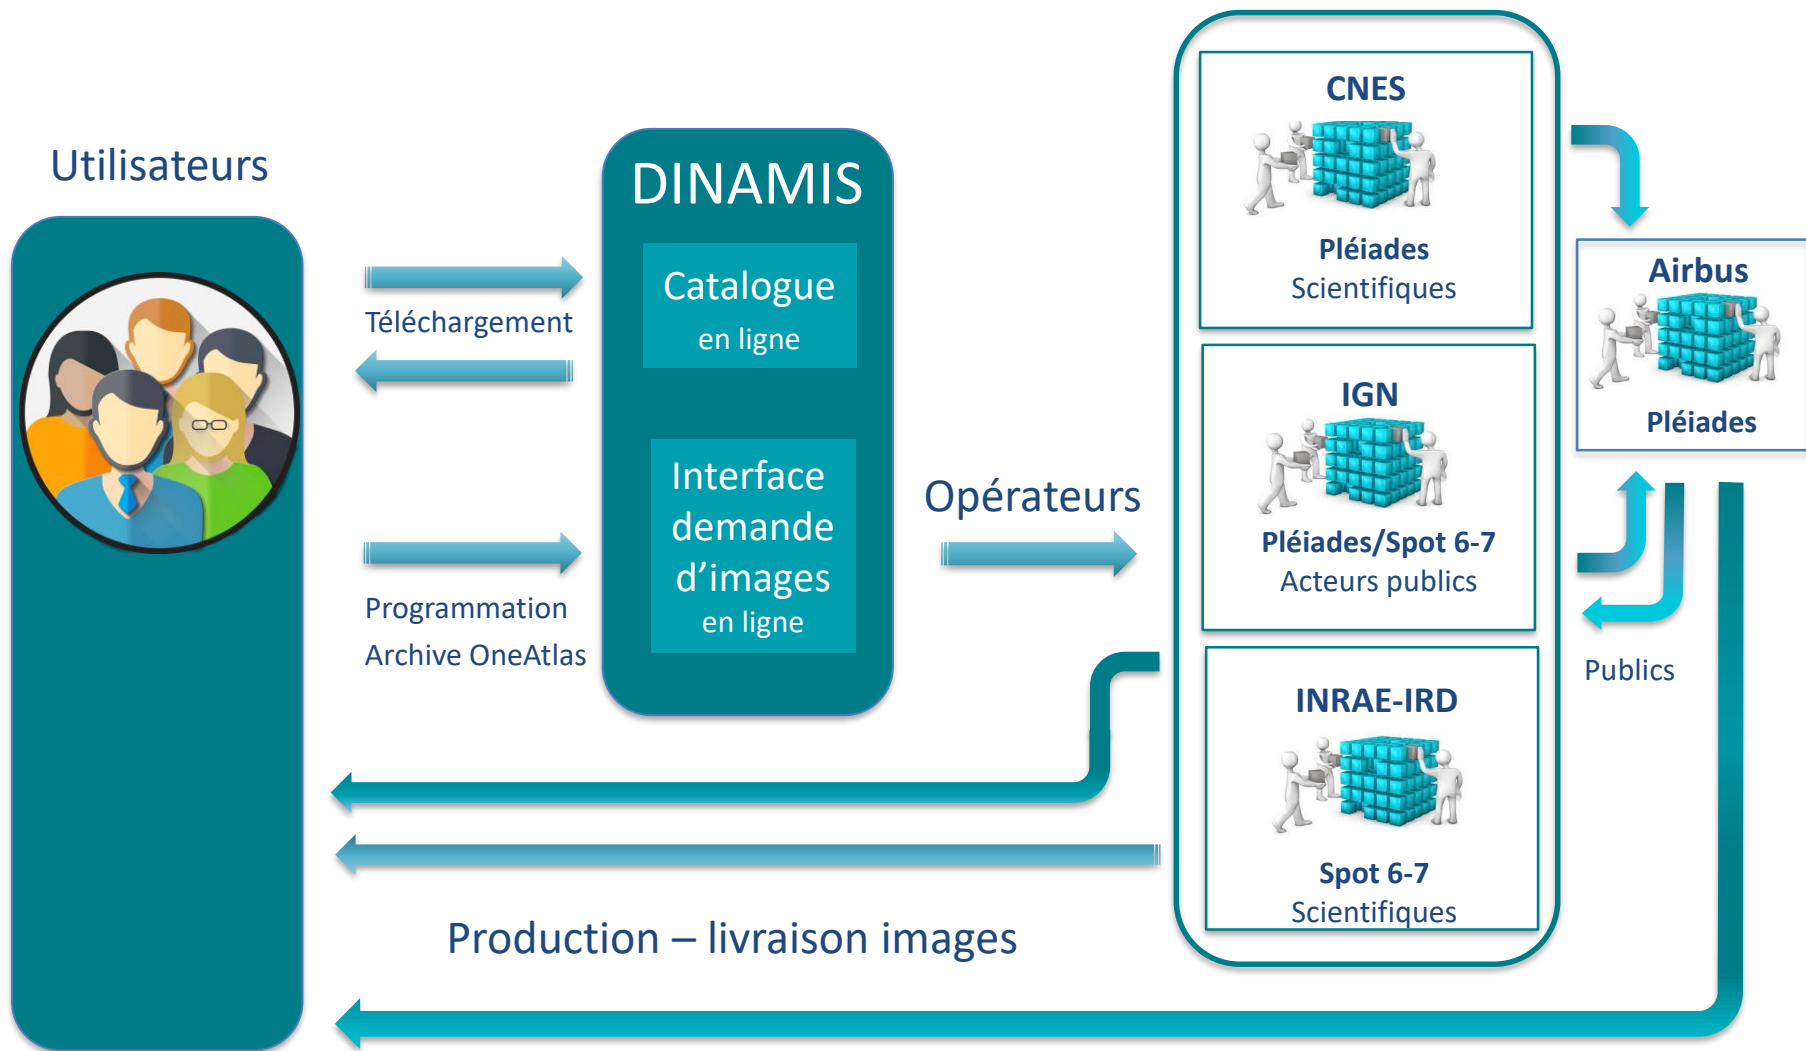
Utilisateurs

Téléchargement

Programmation
Archive OneAtlas

DINAMIS

Catalogue
en ligne

Interface
demande
d'images
en ligne

Opérateurs

CNES
Pléiades
Scientifiques

IGN
Pléiades/Spot 6-7
Acteurs publics

INRAE-IRD
Spot 6-7
Scientifiques

Airbus
Pléiades

Publics

Production – livraison images